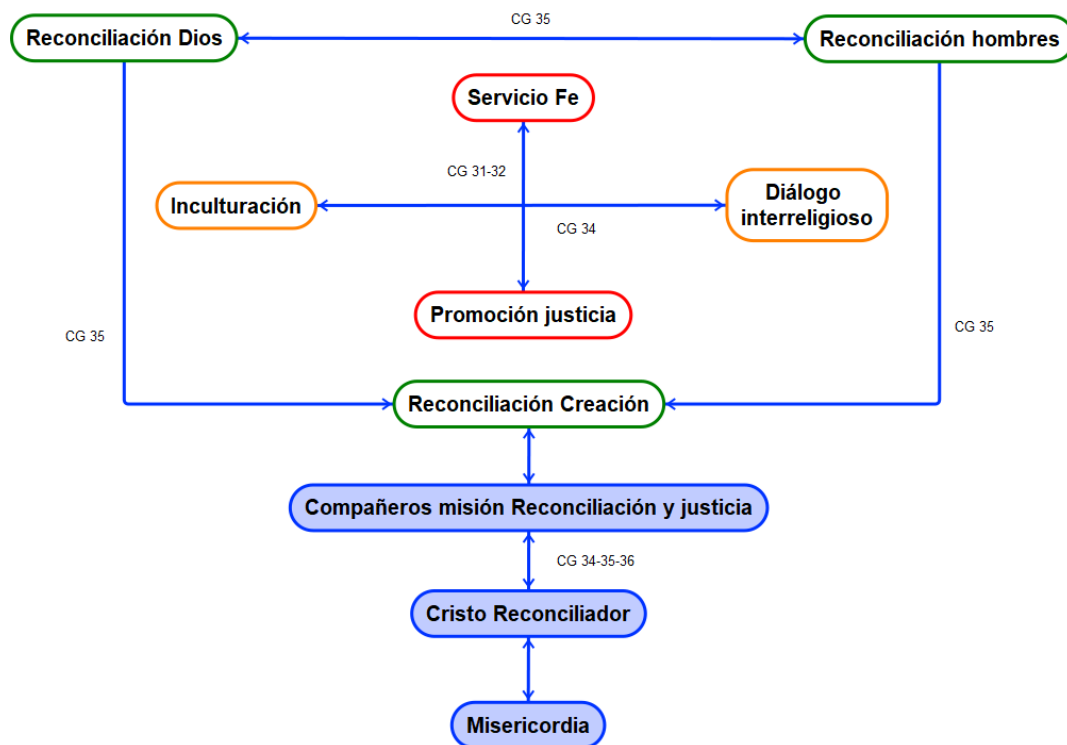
Reconciliación Dios

CG 35

Reconciliación hombres

Servicio Fe

CG 31-32

Inculturación

Diálogo interreligioso

CG 34

Promoción justicia

CG 35

CG 35

Reconciliación Creación

Compañeros misión Reconciliación y justicia

CG 34-35-36

Cristo Reconciliador

Misericordia